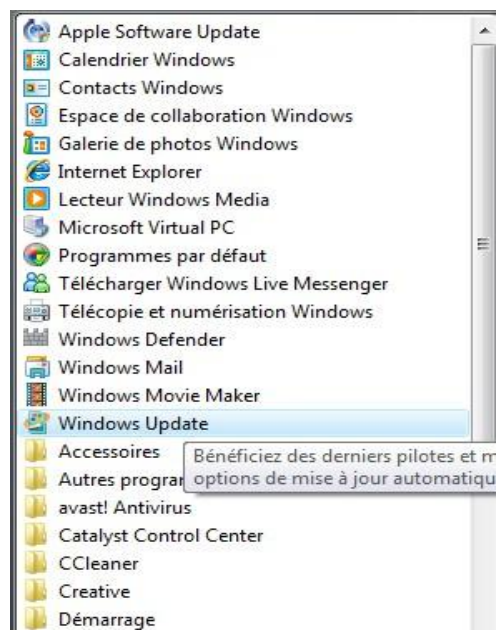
Apple Software Update
Calendrier Windows
Contacts Windows
Espace de collaboration Windows
Galerie de photos Windows
Internet Explorer
Lecteur Windows Media
Microsoft Virtual PC
Programmes par défaut
Télécharger Windows Live Messenger
Télécopie et numérisation Windows
Windows Defender
Windows Mail
Windows Movie Maker
Windows Update
Accessoires
Autres prograr
avast! Antivirus
Catalyst Control Center
CCleaner
Creative
Démarrage

Bénéficiez des derniers pilotes et m
options de mise à jour automatiqu